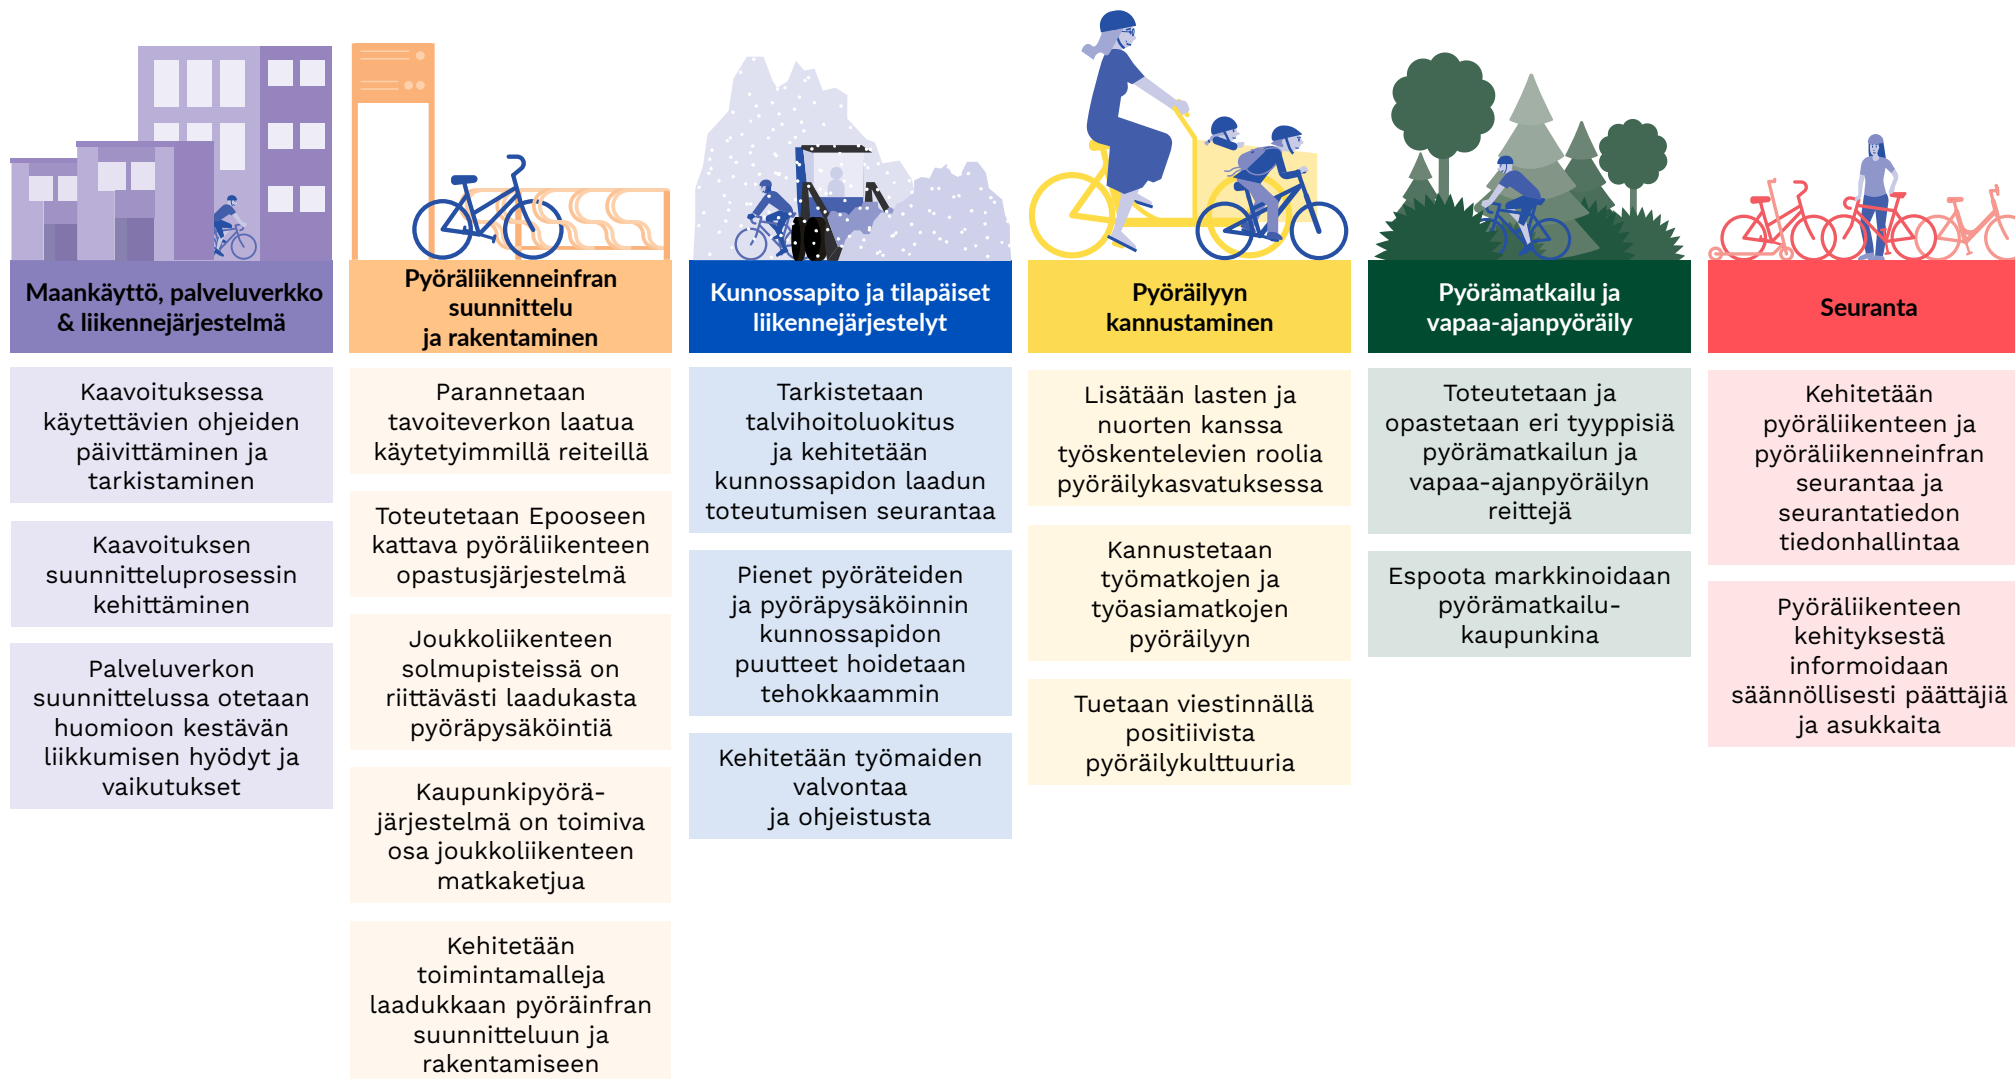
Maankäyttö, palveluverkko & liikennejärjestelmä

Kaavoituksessa käytettävien ohjeiden päivittäminen ja tarkistaminen

Kaavoituksen suunnitteluprosessin kehittäminen

Palveluverkon suunnittelussa otetaan huomioon kestävän liikkumisen hyödyt ja vaikutukset

Pyöräliikenneinfran suunnittelu ja rakentaminen

Parannetaan tavoiteverkon laatua käytetyimmillä reiteillä

Toteutetaan Epooseen kattava pyöräliikenteen opastusjärjestelmä

Joukkoliikenteen solmupisteissä on riittävästi laadukasta pyöräpysäköintiä

Kaupunkipyöräjärjestelmä on toimiva osa joukkoliikenteen matkaketjua

Kehitetään toimintamalleja laadukkaan pyöräinfran suunnitteluun ja rakentamiseen

Kunnossapito ja tilapäiset liikennejärjestelyt

Tarkistetaan talvihoitoluokitus ja kehitetään kunnossapidon laadun toteutumisen seurantaa

Pienet pyöräteiden ja pyöräpysäköinnin kunnossapidon puutteet hoidetaan tehokkaammin

Kehitetään työmaiden valvontaa ja ohjeistusta

Pyöräilyyn kannustaminen

Lisätään lasten ja nuorten kanssa työskentelevien roolia pyöräilykasvatuksessa

Kannustetaan työmatkojen ja työasiamatkojen pyöräilyyn

Tuetaan viestinnällä positiivista pyöräilykulttuuria

Pyörämatkailu ja vapaa-ajanpyöräily

Toteutetaan ja opastetaan eri tyyppisiä pyörämatkailun ja vapaa-ajanpyöräilyn reittejä

Espoota markkinoidaan pyörämatkailukaupunkina

Seuranta

Kehitetään pyöräliikenteen ja pyöräliikenneinfran seurantaa ja seurantatiedon tiedonhallintaa

Pyöräliikenteen kehityksestä informoidaan säännöllisesti päättäjiä ja asukkaita